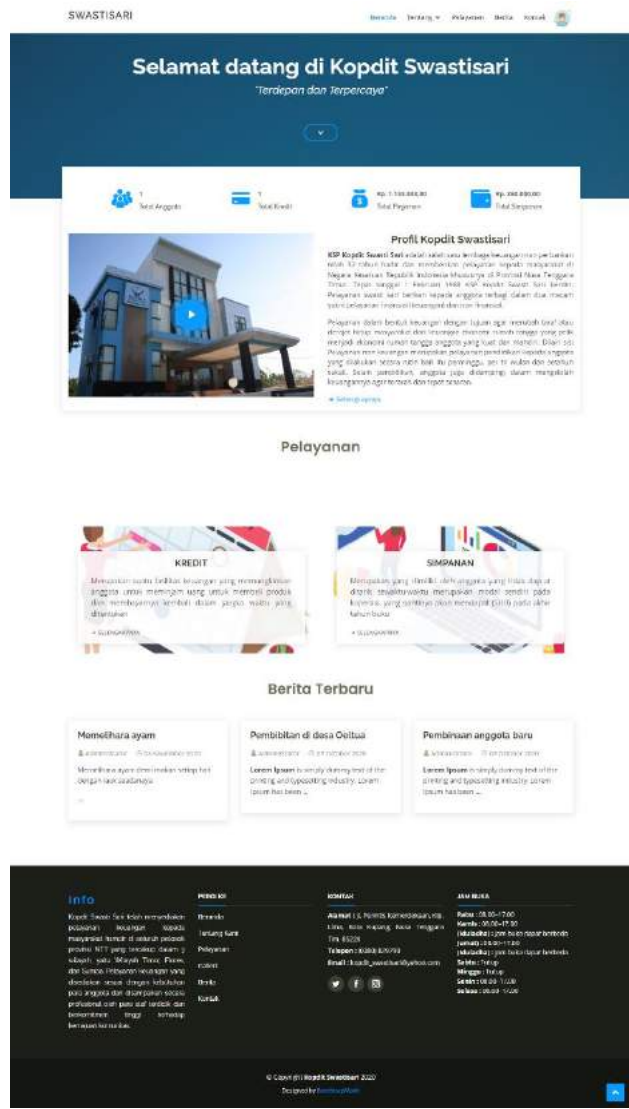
SWASTISARI

Beranda Tentang Pelayanan Berita Kontak

Selamat datang di Kopdit Swastisari

"Terdepan dan Terpercaya"

1
Total Anggota

1
Total Kredit

Rp. 1.150.000,00
Total Pinjaman

Rp. 350.000,00
Total Simpanan

Profil Kopdit Swastisari

KSP Kopdit Swasti Sari adalah salah satu lembaga keuangan non perbankan telah 50 tahun hadir dan memberikan pelayanan kepada masyarakat di Negara Kesatuan Republik Indonesia khususnya di Provinsi Nusa Tenggara Timur. Tepat tanggal 1 Februari 1988 KSP Kopdit Swasti Sari berdiri. Pelayanan swasti sari berikan kepada anggota terbagi dalam dua macam yakni pelayanan finansial keuangan dan non finansial.

Pelayanan dalam bentuk keuangan dengan tujuan agar menolak fakir atau dengan tetap menyediakan keuangan ekonomi rumah tangga yang lebih menjadi ekonomi rumah tangga anggota yang kuat dan mandiri. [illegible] Pelayanan non keuangan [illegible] pelayanan pendidikan kepada anggota yang dilakukan secara rutin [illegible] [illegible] keuangannya agar tertata dan tepat sasaran.

Selengkapnya

Pelayanan

KREDIT

Merupakan suatu fasilitas keuangan yang memungkinkan anggota untuk meminjam uang untuk membeli produk dan membayarnya kembali dalam jangka waktu yang ditentukan

SELENGKAPNYA

SIMPANAN

Merupakan yang dimiliki oleh anggota yang bisa dapat ditarik sewaktu-waktu merupakan modal sendiri pada koperasi, yang sehingga akan mendapat profit pada akhir tahun buku

SELENGKAPNYA

Berita Terbaru

Memelihara ayam
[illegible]
Memelihara ayam dimaksudkan setiap hari dengan baik saatnya...

Pembibitan di desa Oeltua
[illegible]
Lorem Ipsum is simply dummy text of the printing and typesetting industry. Lorem Ipsum has been ...

Pembinaan anggota baru
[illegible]
Lorem Ipsum is simply dummy text of the printing and typesetting industry. Lorem Ipsum has been ...

Info

Kopdit Swasti Sari telah memberikan pelayanan keuangan kepada masyarakat hampir di seluruh pelosok provinsi NTT yang tersebar dalam 9 wilayah, yaitu Wilayah Timor, Flores, dan Sumba. Pelayanan keuangan yang diberikan sesuai dengan kebutuhan para anggota dan dikerjakan secara profesional oleh para staf terdidik dan berkomitmen tinggi terhadap kemajuan bersama.

PERIKSI

Beranda
Tentang Kami
Pelayanan
Galeri
Berita
Kontak

KONTAK

Alamat: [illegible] Kota Kupang, Nusa Tenggara Timur 85228
Telepon: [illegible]
Email: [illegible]@yahoo.com

JAM BUKA

Rabu: 08.00-17.00
Kamis: 08.00-17.00
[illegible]
Jumat: 08.00-17.00
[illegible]
Sabtu: Tutup
Minggu: Tutup
Senin: 08.00-17.00
Selasa: 08.00-17.00

© Copyright Kopdit Swastisari 2020
Designed by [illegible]